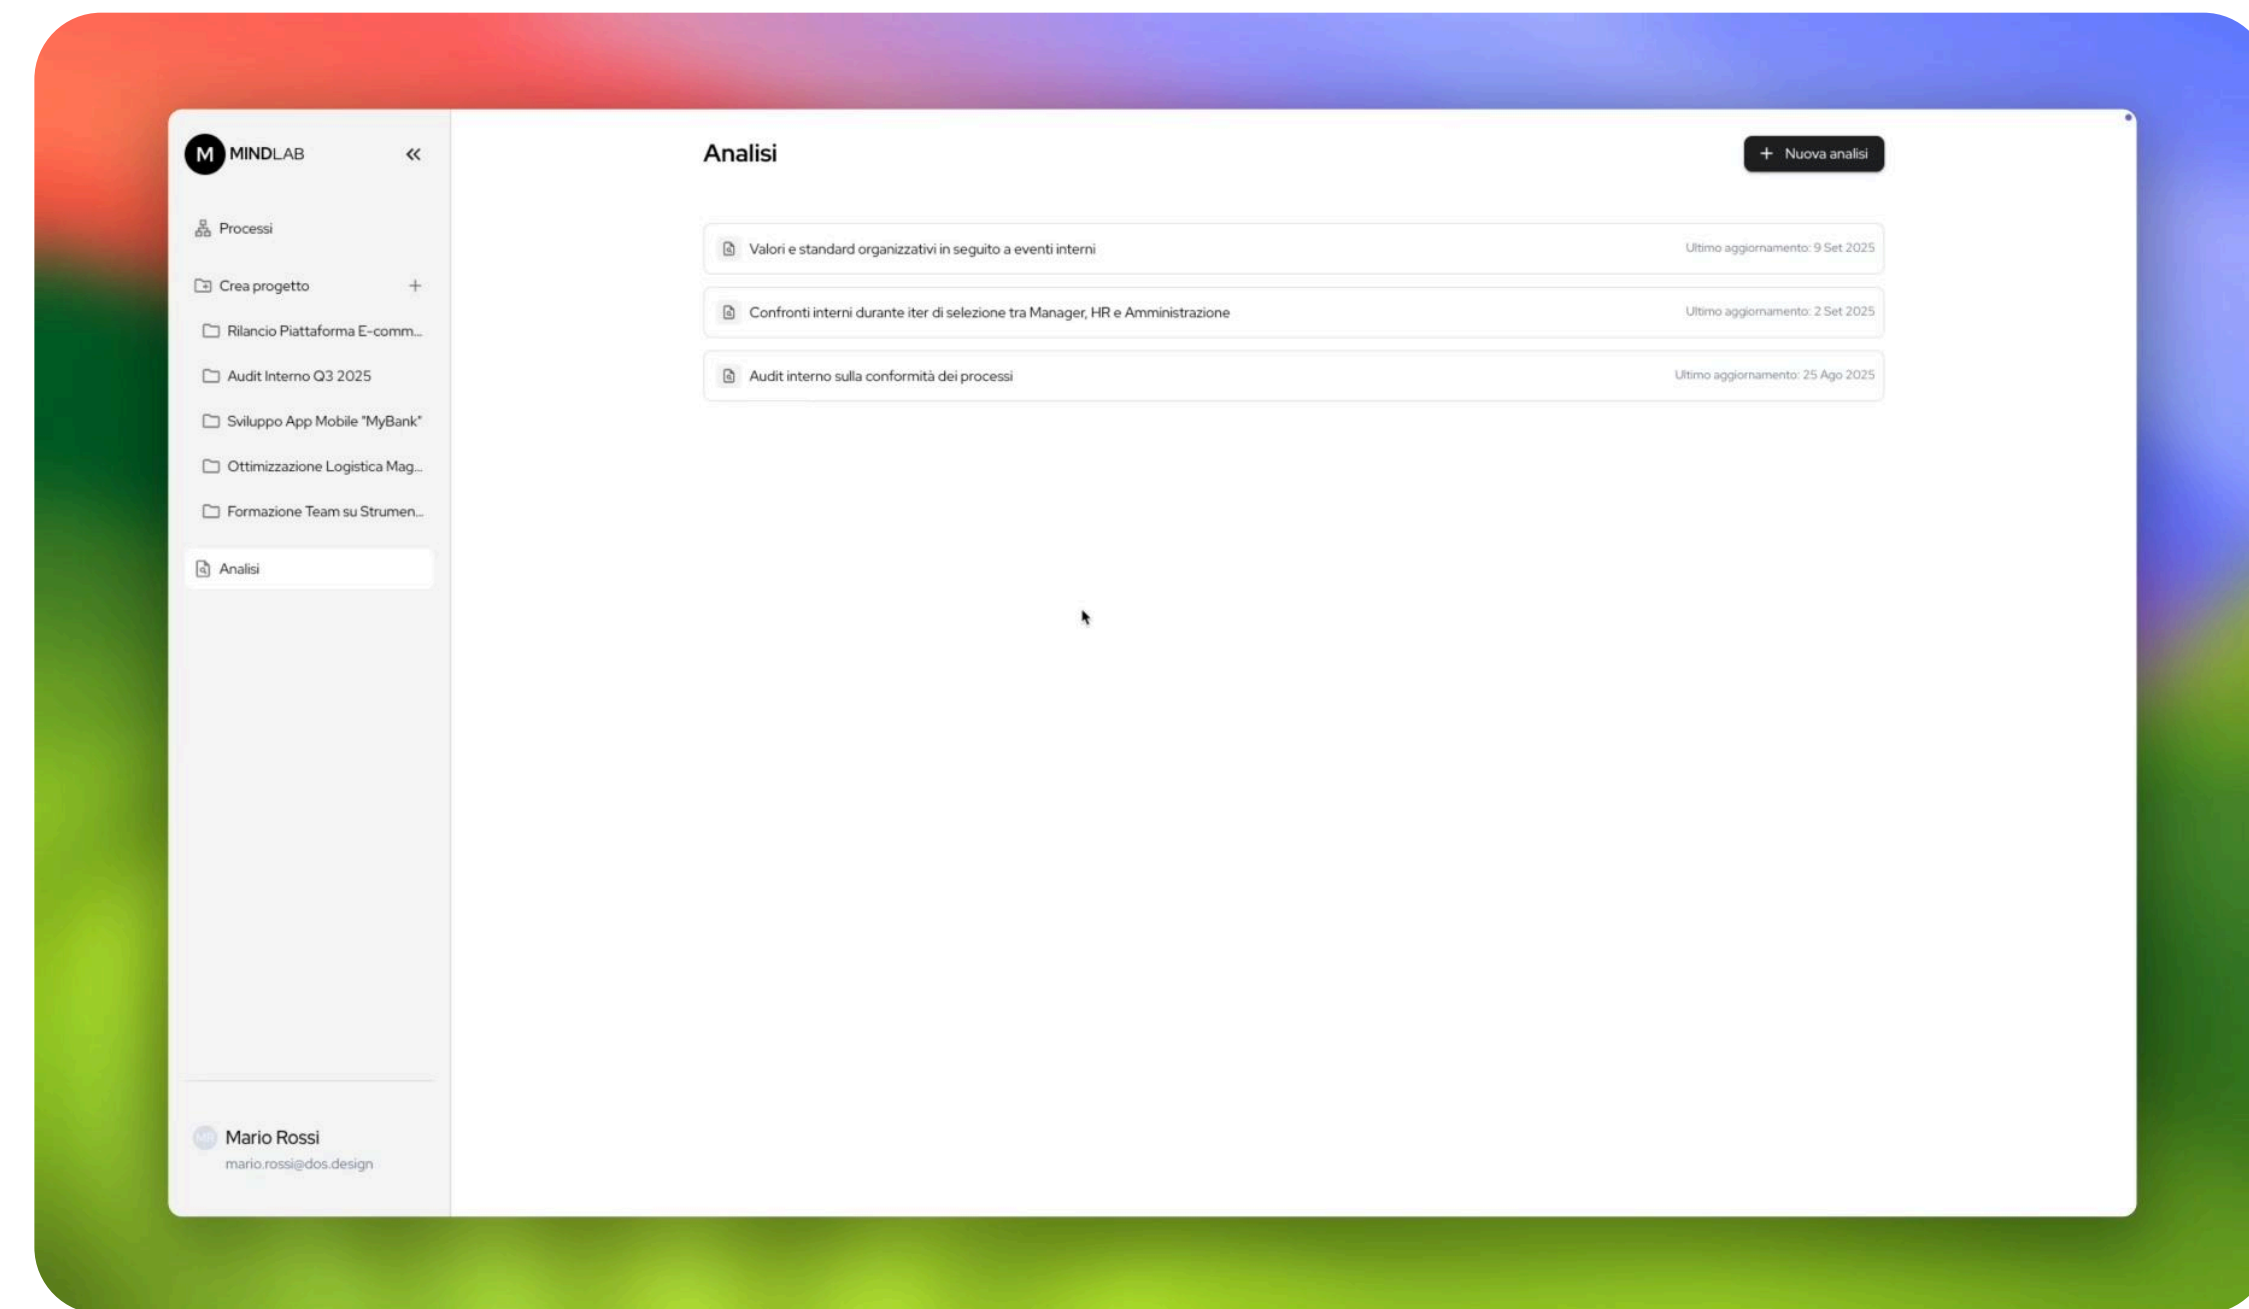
M MINDLAB

«

Processi

Crea progetto +

Rilancio Piattaforma E-comm...

Audit Interno Q3 2025

Sviluppo App Mobile "MyBank"

Ottimizzazione Logistica Mag...

Formazione Team su Strumen...

Analisi

MR Mario Rossi
mario.rossi@dos.design

Analisi

+ Nuova analisi

Valori e standard organizzativi in seguito a eventi interni — Ultimo aggiornamento: 9 Set 2025

Confronti interni durante iter di selezione tra Manager, HR e Amministrazione — Ultimo aggiornamento: 2 Set 2025

Audit interno sulla conformità dei processi — Ultimo aggiornamento: 25 Ago 2025